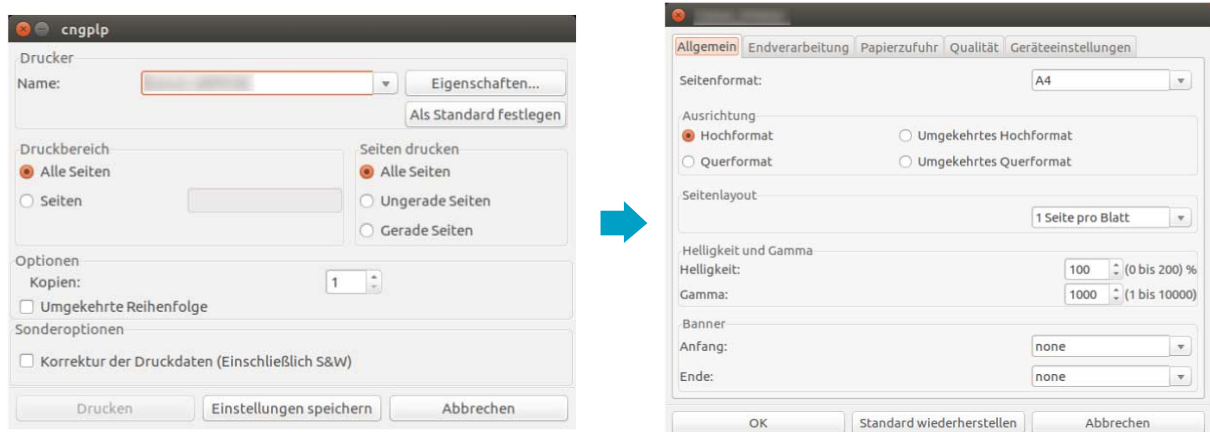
cngplp

Drucker
Name: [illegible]
Eigenschaften...
Als Standard festlegen

Druckbereich
Alle Seiten
Seiten

Seiten drucken
Alle Seiten
Ungerade Seiten
Gerade Seiten

Optionen
Kopien: 1
Umgekehrte Reihenfolge

Sonderoptionen
Korrektur der Druckdaten (Einschließlich S&W)

Drucken
Einstellungen speichern
Abbrechen

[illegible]

Allgemein | Endverarbeitung | Papierzufuhr | Qualität | Geräteeinstellungen

Seitenformat: A4

Ausrichtung
Hochformat
Umgekehrtes Hochformat
Querformat
Umgekehrtes Querformat

Seitenlayout
1 Seite pro Blatt

Helligkeit und Gamma
Helligkeit: 100 (0 bis 200) %
Gamma: 1000 (1 bis 10000)

Banner
Anfang: none
Ende: none

OK
Standard wiederherstellen
Abbrechen